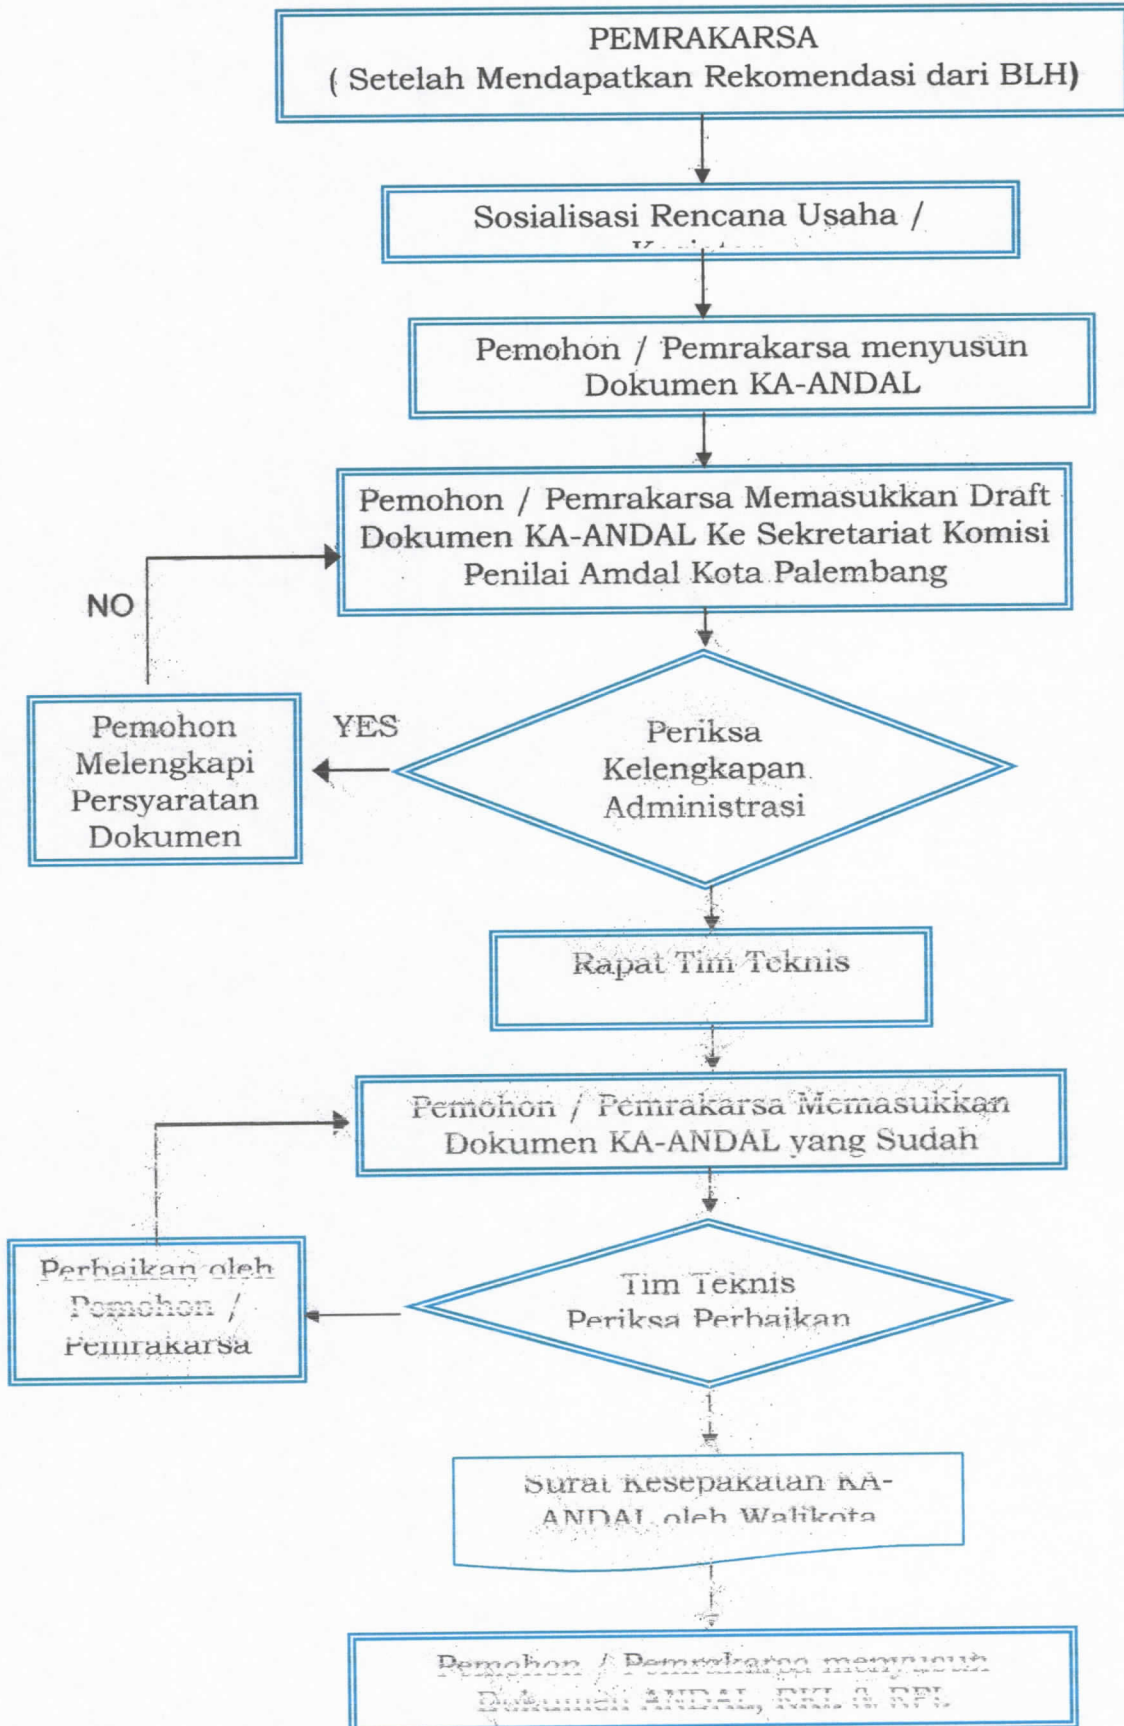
PEMRAKARSA
( Setelah Mendapatkan Rekomendasi dari BLH)

Sosialisasi Rencana Usaha / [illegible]

Pemohon / Pemrakarsa menyusun Dokumen KA-ANDAL

Pemohon / Pemrakarsa Memasukkan Draft Dokumen KA-ANDAL Ke Sekretariat Komisi Penilai Amdal Kota Palembang

NO

Pemohon Melengkapi Persyaratan Dokumen

YES

Periksa Kelengkapan Administrasi

Rapat Tim Teknis

Pemohon / Pemrakarsa Memasukkan Dokumen KA-ANDAL yang Sudah

Perbaikan oleh Pemohon / Pemrakarsa

Tim Teknis Periksa Perbaikan

Surat Kesepakatan KA-ANDAL oleh Walikota

Pemohon / Pemrakarsa menyusun Dokumen ANDAL, RKL & RPL